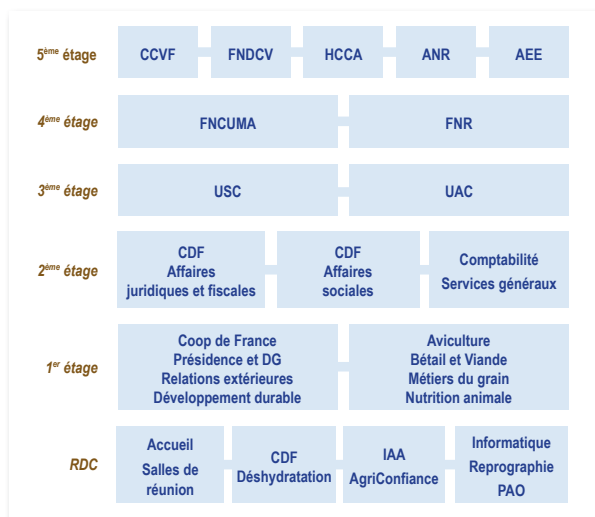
| | | | | | |
|---|---|---|---|---|---|
| 5ème étage | CCVF | FNDCV | HCCA | ANR | AEE |
| 4ème étage | FNCUMA | | FNR | | |
| 3ème étage | USC | | UAC | | |
| 2ème étage | CDF Affaires juridiques et fiscales | CDF Affaires sociales | Comptabilité Services généraux | | |
| 1er étage | Coop de France Présidence et DG Relations extérieures Développement durable | | Aviculture Bétail et Viande Métiers du grain Nutrition animale | | |
| RDC | Accueil Salles de réunion | CDF Déshydratation | IAA AgriConfiance | Informatique Reprographie PAO | |